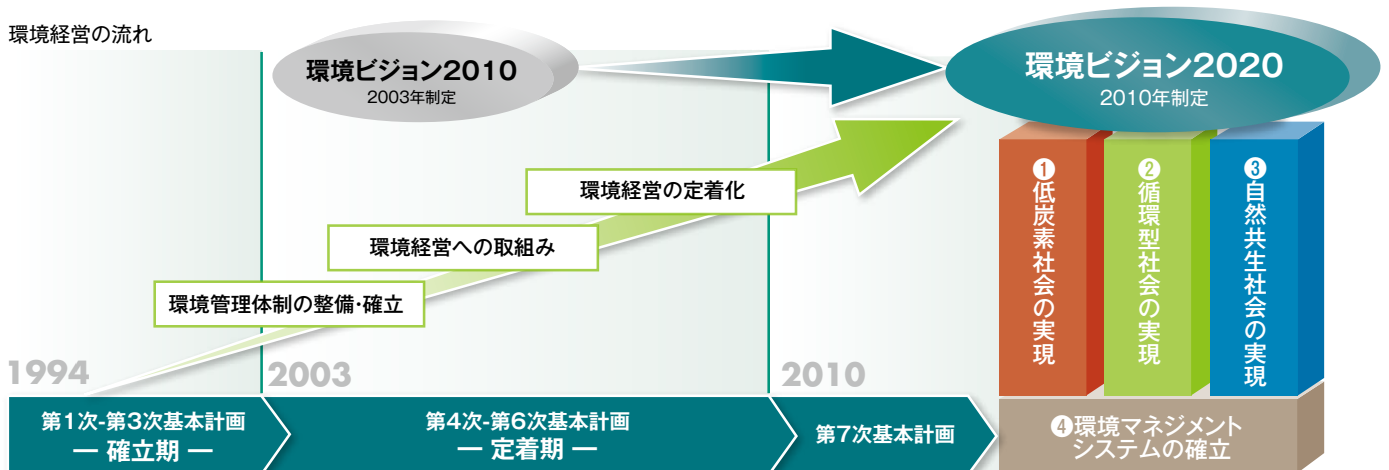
環境経営の流れ

環境ビジョン2010
2003年制定

環境ビジョン2020
2010年制定

環境経営の定着化

環境経営への取組み

環境管理体制の整備·確立

❶低炭素社会の実現

❷循環型社会の実現

❸自然共生社会の実現

1994

2003

2010

第1次-第3次基本計画
— 確立期 —

第4次-第6次基本計画
— 定着期 —

第7次基本計画

❹環境マネジメントシステムの確立